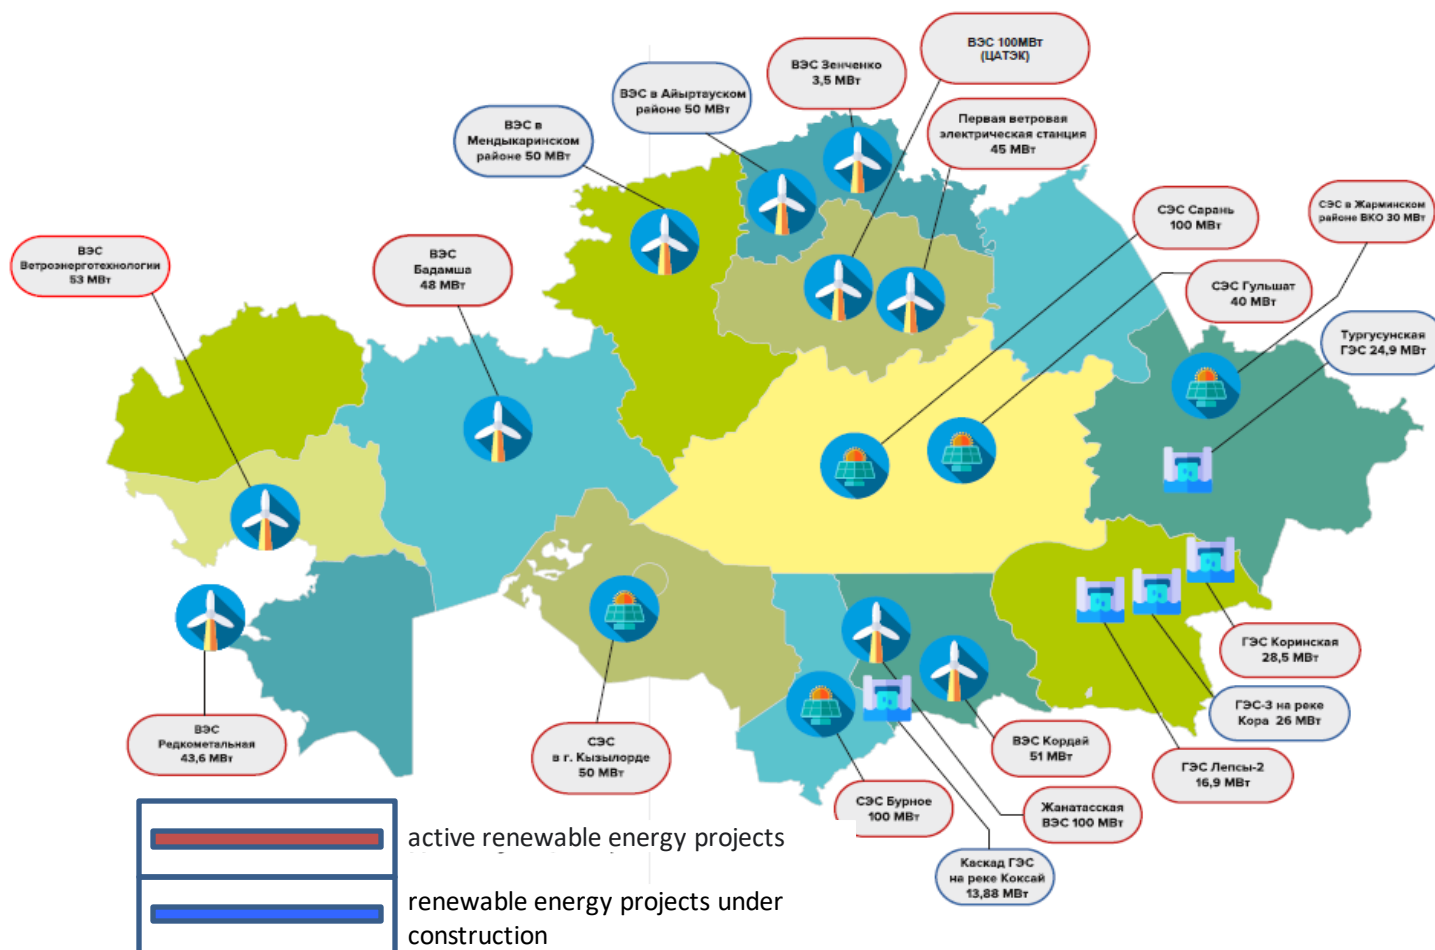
ВЭС 100МВт (ЦАТЭК)

ВЭС Зенченко 3,5 МВт

ВЭС в Айыртауском районе 50 МВт

ВЭС в Мендыкаринском районе 50 МВт

Первая ветровая электрическая станция 45 МВт

СЭС Сарань 100 МВт

СЭС в Жарминском районе ВКО 30 МВт

ВЭС Ветроэнерготехнологии 53 МВт

ВЭС Бадамша 48 МВт

СЭС Гульшат 40 МВт

Тургусунская ГЭС 24,9 МВт

ГЭС Коринская 28,5 МВт

ГЭС-3 на реке Кора 26 МВт

ВЭС Редкометальная 43,6 МВт

СЭС в г. Кызылорде 50 МВт

ВЭС Кордай 51 МВт

ГЭС Лепсы-2 16,9 МВт

СЭС Бурное 100 МВт

Жанатасская ВЭС 100 МВт

Каскад ГЭС на реке Коксай 13,88 МВт

active renewable energy projects

renewable energy projects under construction